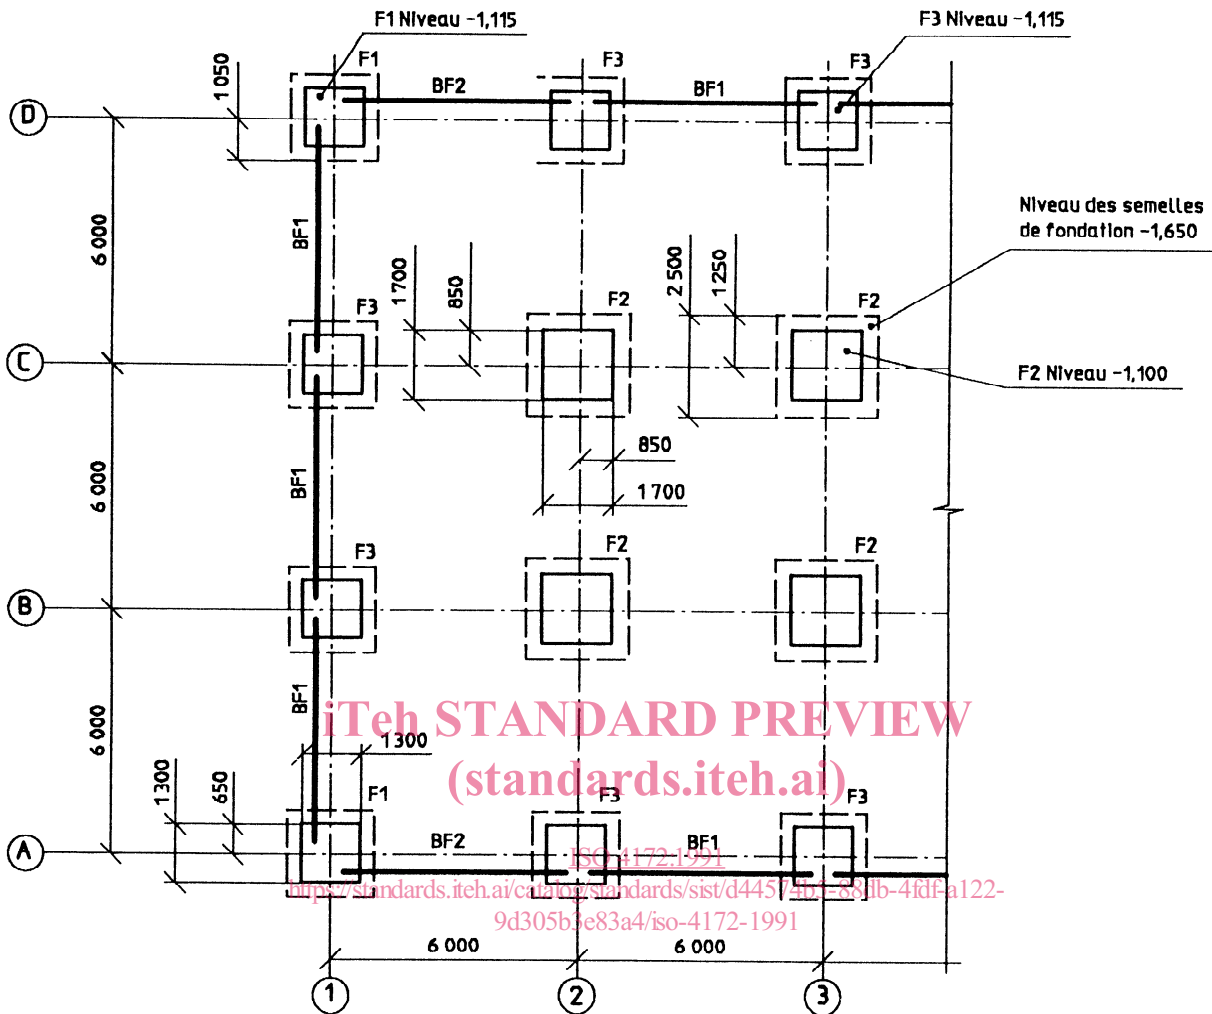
F1 Niveau -1,115

F3 Niveau -1,115

F1

F3

F3

1 050

BF2

BF1

D

6 000

BF1

Niveau des semelles de fondation -1,650

1 700

850

2 500

1 250

F3

F2

F2

C

F2 Niveau -1,100

850

6 000

BF1

1 700

F3

F2

F2

B

6 000

BF1

iTeh STANDARD PREVIEW
(standards.iteh.ai)

1 300

1 300

650

F1

F3

F3

A

BF2

BF1

ISO 4172:1991
https://standards.iteh.ai/catalog/standards/sist/d4457475-88db-4fdf-a122-9d305b3e83a4/iso-4172-1991

6 000

6 000

1

2

3